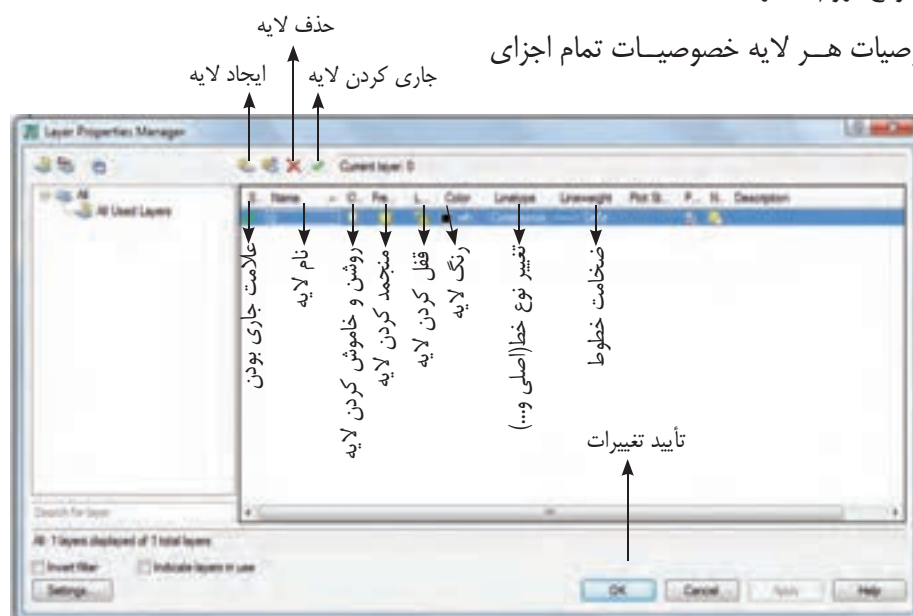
صیات هـر لایه خصوصیـات تمام اجزای

حذف لایه

ایجاد لایه

جاری کردن لایه

Layer Properties Manager

Current layer: 0

All

All Used Layers

S.. Name O.. Fre.. L.. Color Linetype Lineweight Plot St.. P.. N.. Description

علامت جاری بودن

نام لایه

روشن و خاموش کردن لایه

منجمد کردن لایه

قفل کردن لایه

رنگ لایه

تغییر نوع خط(اصلی و...)

ضخامت خطوط

تأیید تغییرات

Search for layer

All: 1 layers displayed of 1 total layers

Invert filter

Indicate layers in use

Settings...

OK

Cancel

Apply

Help